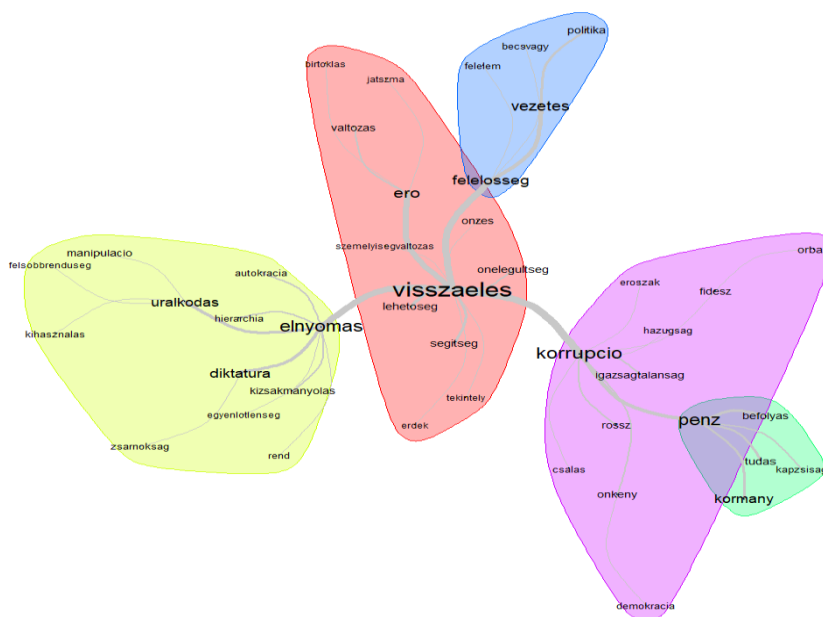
politika
becsvagy
felelem
vezetes
birtoklas
jatszma
valtozas
ero
felelosseg
onzes
szemelyisegvaltozas
onelegultseg
visszaeles
lehetoseg
segitseg
tekintely
erdek
manipulacio
felsobbrenduseg
autokracia
uralkodas
hierarchia
elnyomas
kihasznalas
diktatura
kizsakmanyolas
egyenlotlenseg
zsarnoksag
rend
orba
eroszak
fidesz
hazugsag
korrupcio
igazsagtalansag
penz
befolyas
rossz
tudas
kapzsisag
csalas
onkeny
kormany
demokracia